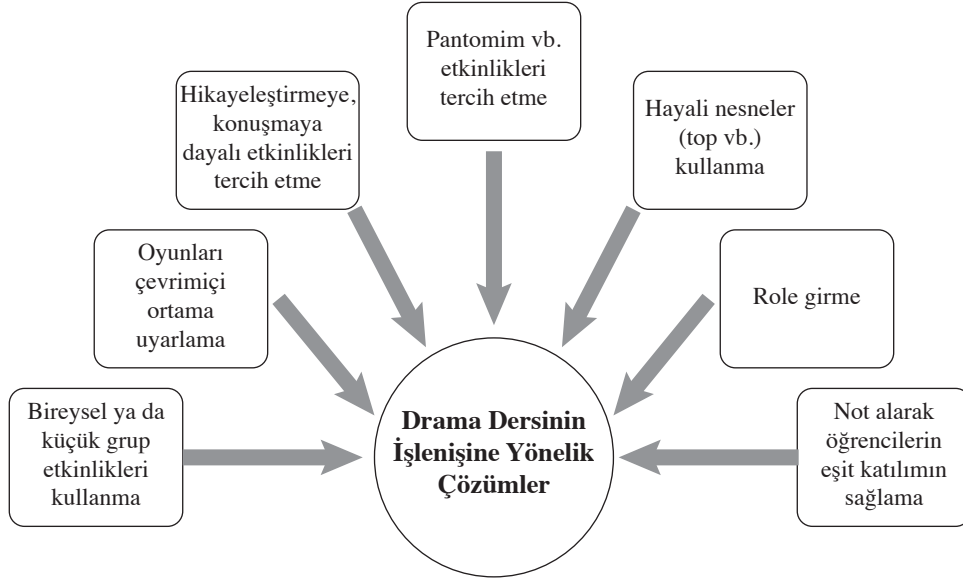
Pantomim vb. etkinlikleri tercih etme

Hikayeleştirmeye, konuşmaya dayalı etkinlikleri tercih etme

Hayali nesneler (top vb.) kullanma

Oyunları çevrimiçi ortama uyarlama

Role girme

Bireysel ya da küçük grup etkinlikleri kullanma

**Drama Dersinin İşlenişine Yönelik Çözümler**

Not alarak öğrencilerin eşit katılımın sağlama